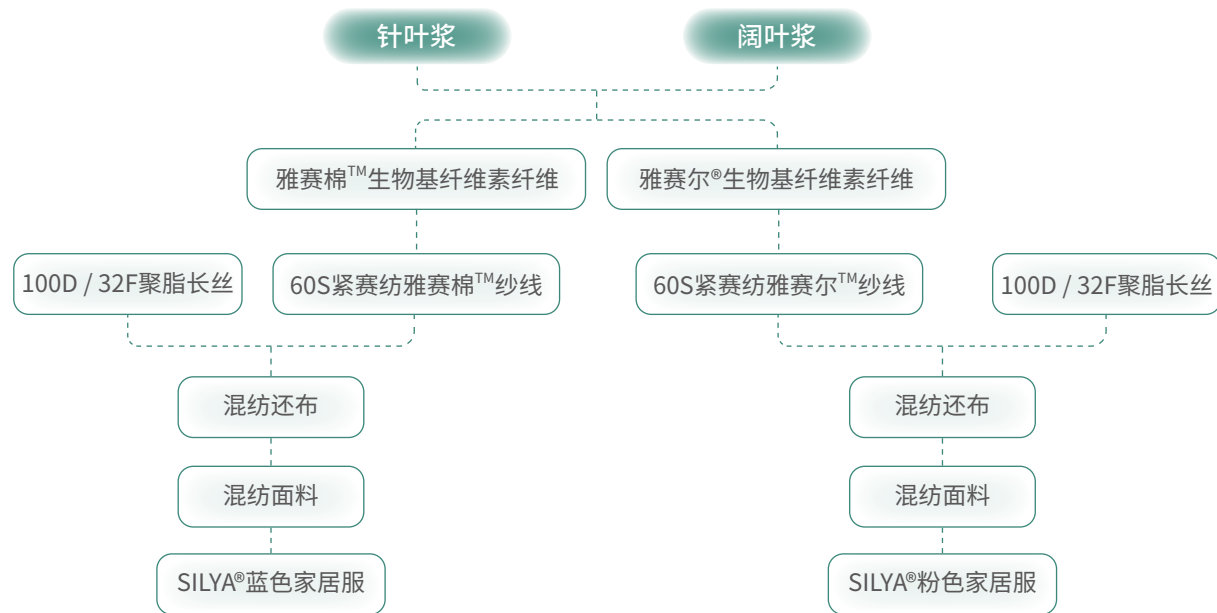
针叶浆

阔叶浆

雅赛棉$^{TM}$生物基纤维素纤维

雅赛尔®生物基纤维素纤维

100D / 32F聚脂长丝

60S紧赛纺雅赛棉$^{TM}$纱线

60S紧赛纺雅赛尔$^{TM}$纱线

100D / 32F聚脂长丝

混纺还布

混纺还布

混纺面料

混纺面料

SILYA®蓝色家居服

SILYA®粉色家居服